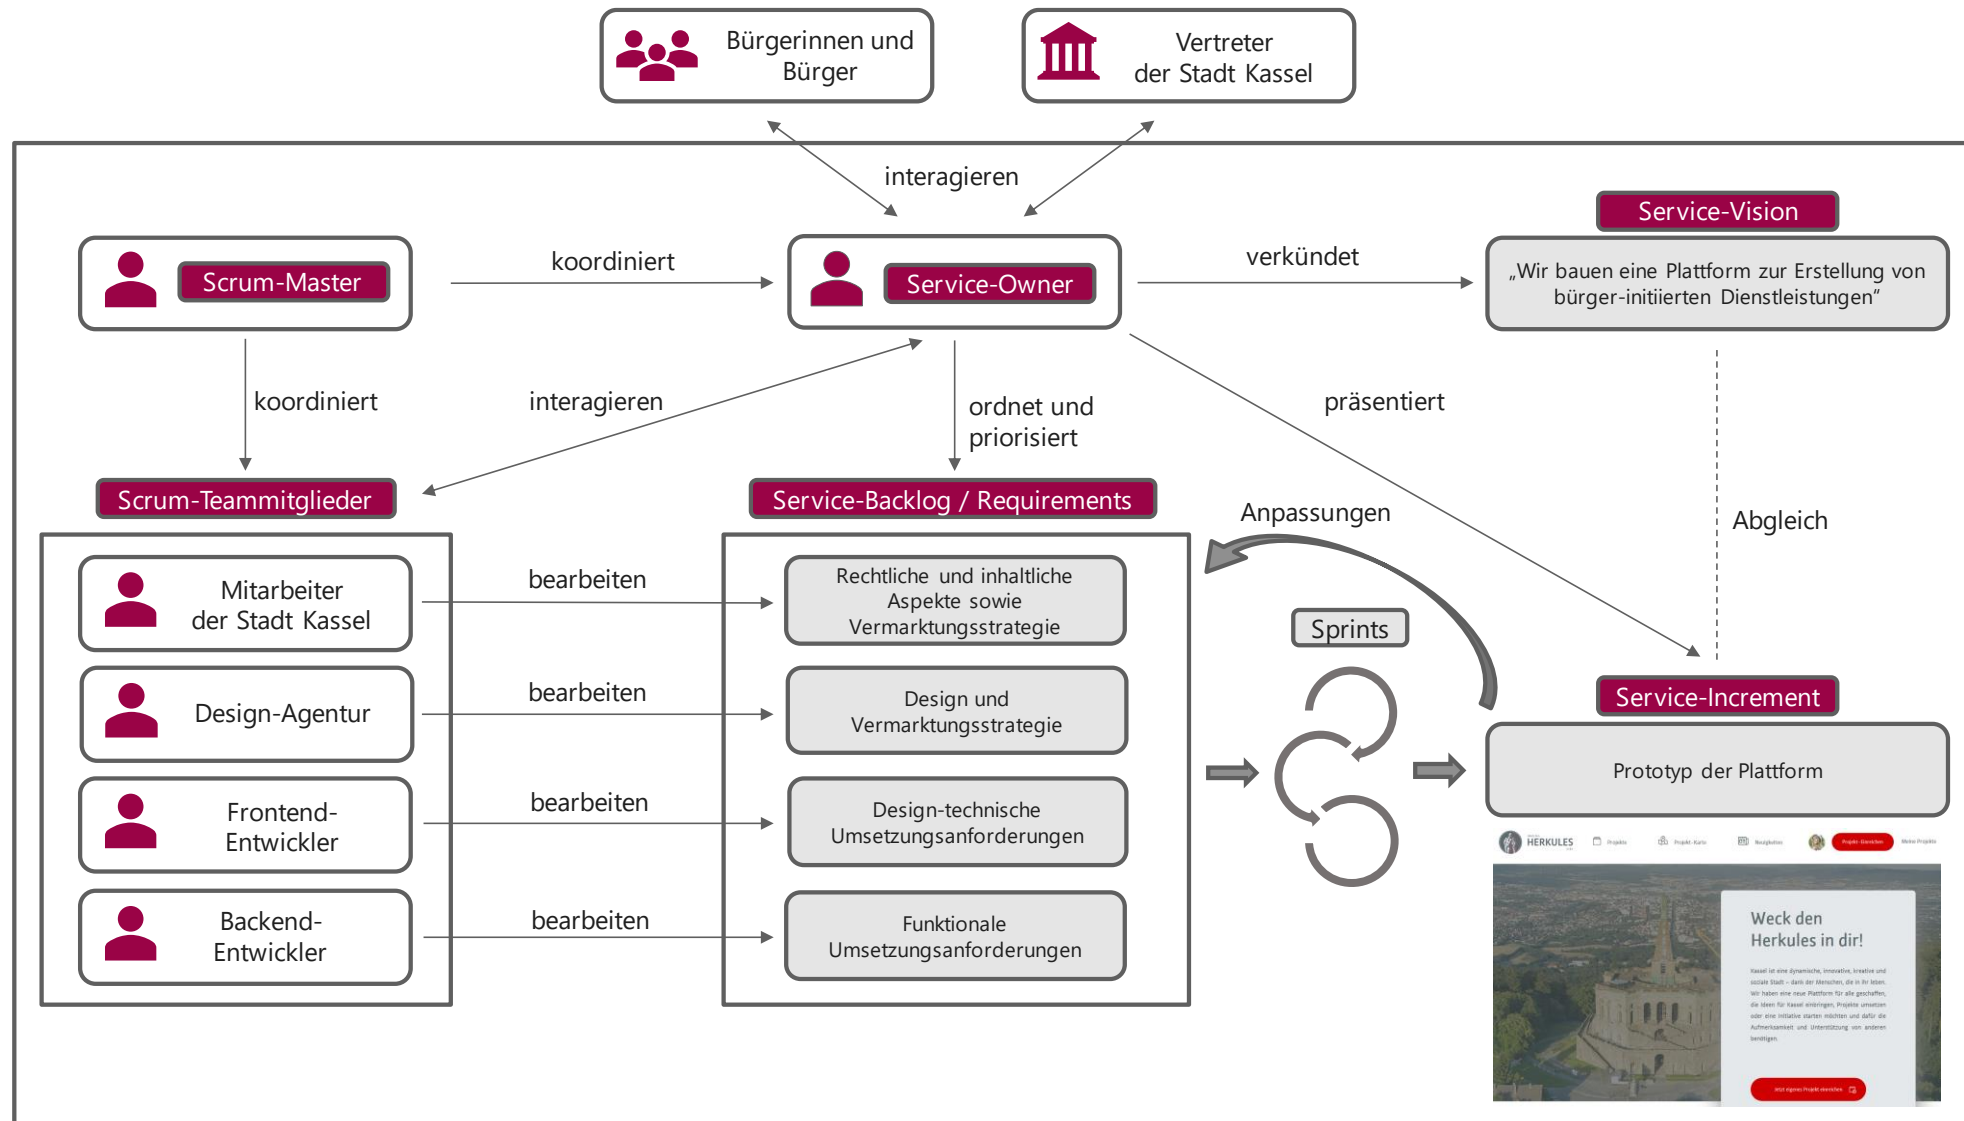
Bürgerinnen und Bürger

Vertreter der Stadt Kassel

interagieren

Service-Vision

Scrum-Master

koordiniert

Service-Owner

verkündet

„Wir bauen eine Plattform zur Erstellung von bürger-initiierten Dienstleistungen"

koordiniert

interagieren

ordnet und priorisiert

präsentiert

Scrum-Teammitglieder

Service-Backlog / Requirements

Anpassungen

Abgleich

Mitarbeiter der Stadt Kassel

bearbeiten

Rechtliche und inhaltliche Aspekte sowie Vermarktungsstrategie

Sprints

Design-Agentur

bearbeiten

Design und Vermarktungsstrategie

Service-Increment

Prototyp der Plattform

Frontend-Entwickler

bearbeiten

Design-technische Umsetzungsanforderungen

HERKULES

Backend-Entwickler

bearbeiten

Funktionale Umsetzungsanforderungen

Weck den Herkules in dir!

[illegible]